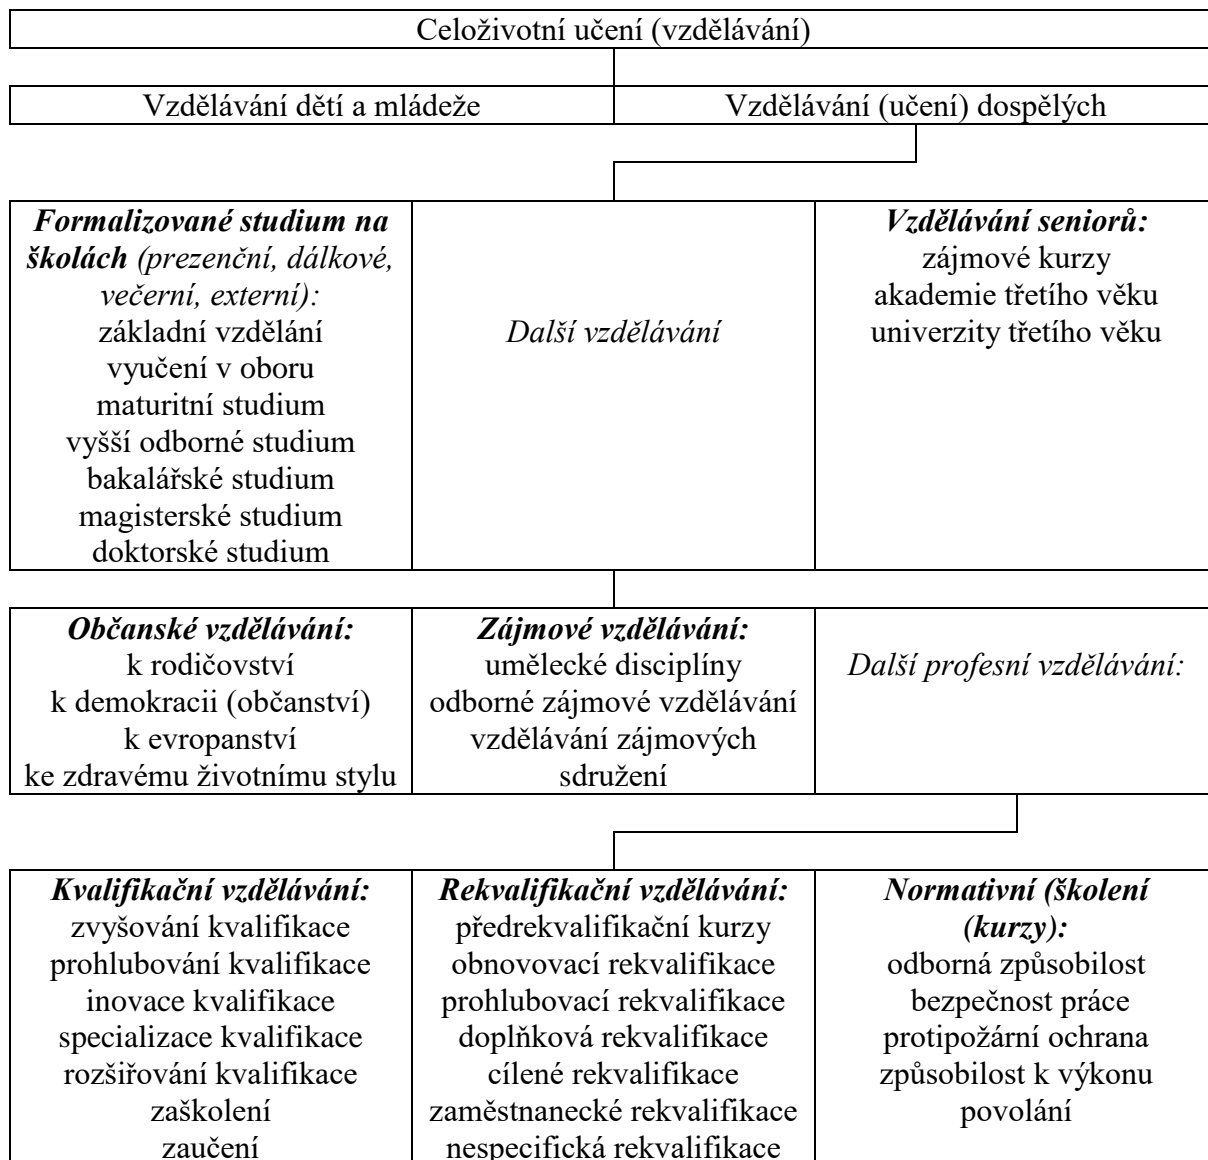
Celoživotní učení (vzdělávání)

| Vzdělávání dětí a mládeže | Vzdělávání (učení) dospělých |
|---|---|

| *Formalizované studium na školách* (prezenční, dálkové, večerní, externí): základní vzdělání vyučení v oboru maturitní studium vyšší odborné studium bakalářské studium magisterské studium doktorské studium | *Další vzdělávání* | *Vzdělávání seniorů:* zájmové kurzy akademie třetího věku univerzity třetího věku |
|---|---|---|

| *Občanské vzdělávání:* k rodičovství k demokracii (občanství) k evropanství ke zdravému životnímu stylu | *Zájmové vzdělávání:* umělecké disciplíny odborné zájmové vzdělávání vzdělávání zájmových sdružení | *Další profesní vzdělávání:* |
|---|---|---|

| *Kvalifikační vzdělávání:* zvyšování kvalifikace prohlubování kvalifikace inovace kvalifikace specializace kvalifikace rozšiřování kvalifikace zaškolení zaučení | *Rekvalifikační vzdělávání:* předrekvalifikační kurzy obnovovací rekvalifikace prohlubovací rekvalifikace doplňková rekvalifikace cílené rekvalifikace zaměstnanecké rekvalifikace nespecifická rekvalifikace | *Normativní (školení (kurzy):* odborná způsobilost bezpečnost práce protipožární ochrana způsobilost k výkonu povolání |
|---|---|---|